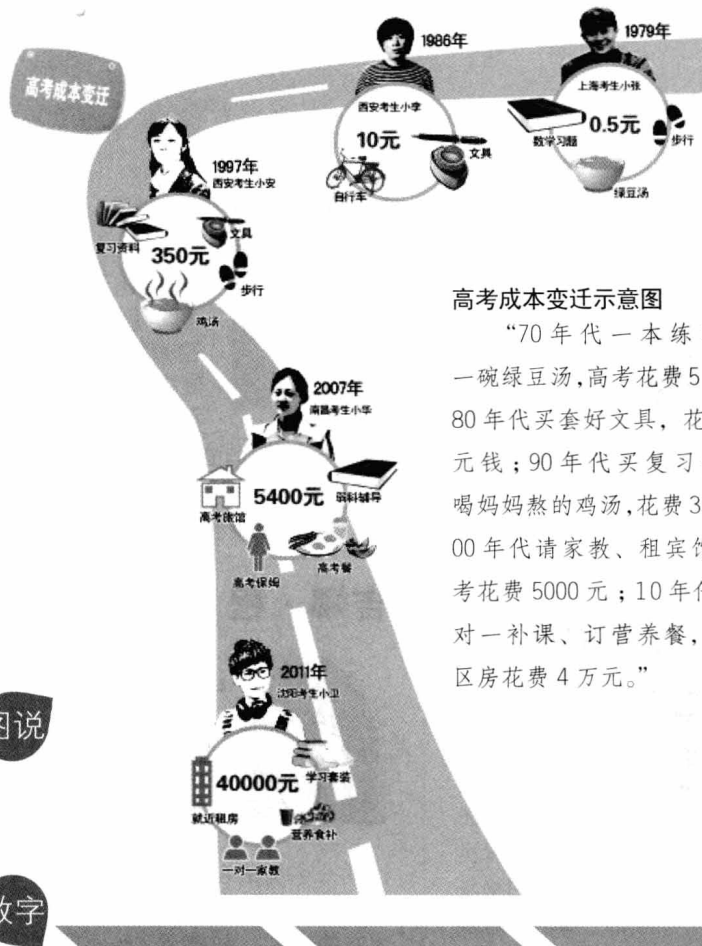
高考成本变迁

1986年
西安考生小李
10元
文具
自行车

1979年
上海考生小张
0.5元
数学习题
步行
绿豆汤

1997年
西安考生小安
复习资料
350元
文具
步行
鸡汤

高考成本变迁示意图

“70 年代一本练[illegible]一碗绿豆汤，高考花费5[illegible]80 年代买套好文具，花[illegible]元钱；90 年代买复习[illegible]喝妈妈熬的鸡汤，花费3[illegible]00 年代请家教、租宾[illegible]考花费 5000 元；10 年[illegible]对一补课、订营养餐，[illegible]区房花费 4 万元。”

2007年
南昌考生小华
5400元
高考旅馆
弱科辅导
高考保姆
高考餐

2011年
沈阳考生小卫
40000元
学习套装
就近租房
营养食补
一对一家教

图说

数字